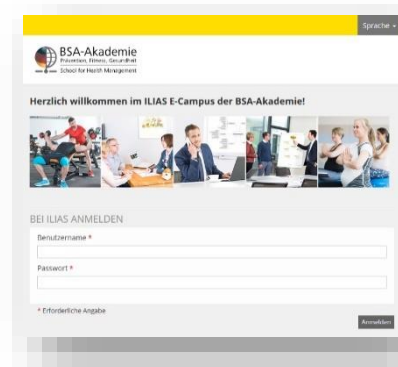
Sprache

BSA-Akademie
Prävention, Fitness, Gesundheit
School for Health Management

Herzlich willkommen im ILIAS E-Campus der BSA-Akademie!

BEI ILIAS ANMELDEN

Benutzername *

Passwort *

* Erforderliche Angabe

Anmelden